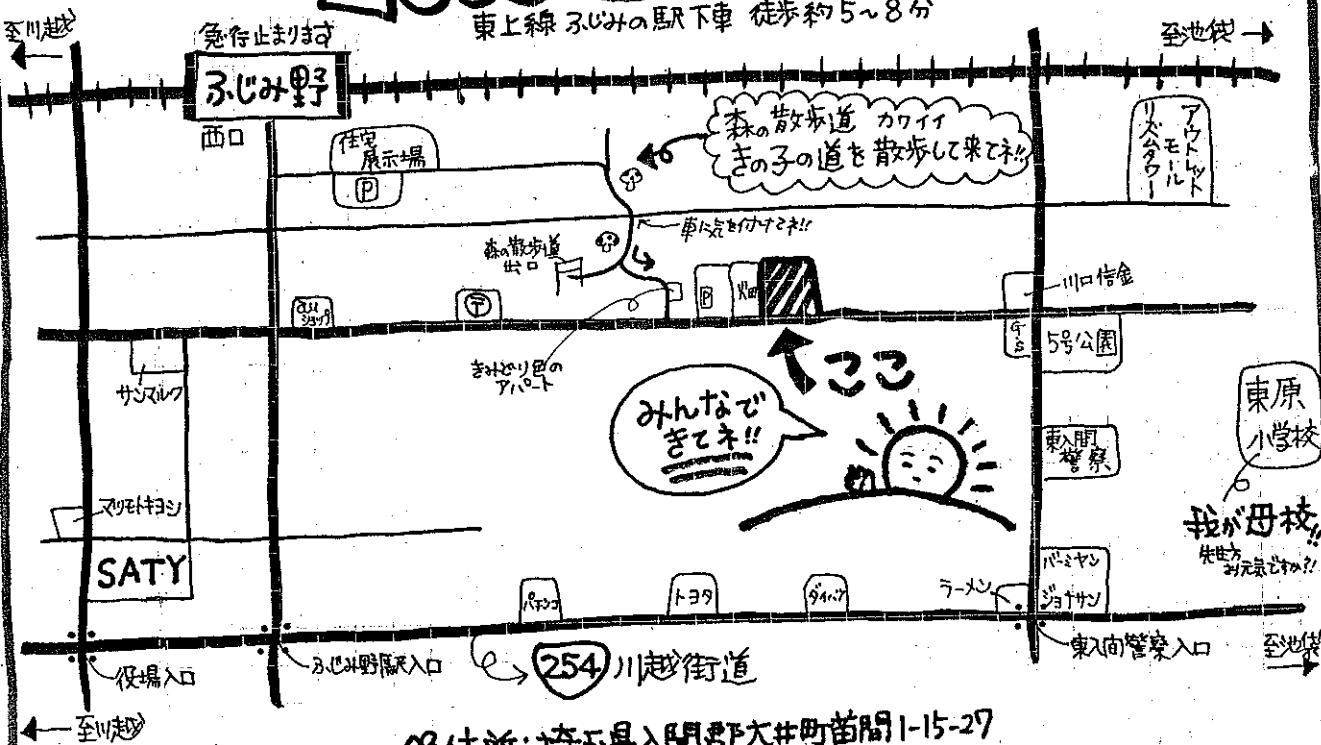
東上線 ふじみの駅下車 徒歩約5~8分

至川越
至池袋
急行止まります
ふじみ野
西口
住宅展示場
Ⓟ
森の散歩道 カワイイ きの子の道を散歩して来てネ!!
アウトレットモール リズムタワー
車に気をつけてネ!!
森の散歩道 出口
Ⓟ
川口信金
au ショップ
Ⓣ
GS
5号公園
きみどり色のアパート
サンマルク
ここ
みんなできてネ!!
東原小学校
東入間警察
我が母校!!
先生方お元気ですか?!
マツモトキヨシ
SATY
バーミヤン
パチンコ
トヨタ
ダイハツ
ラーメン
ジョナサン
役場入口
ふじみ野駅入口
254 川越街道
東入間警察入口
至池袋
至川越
住所:埼玉県入間郡大井町苗間1-15-27